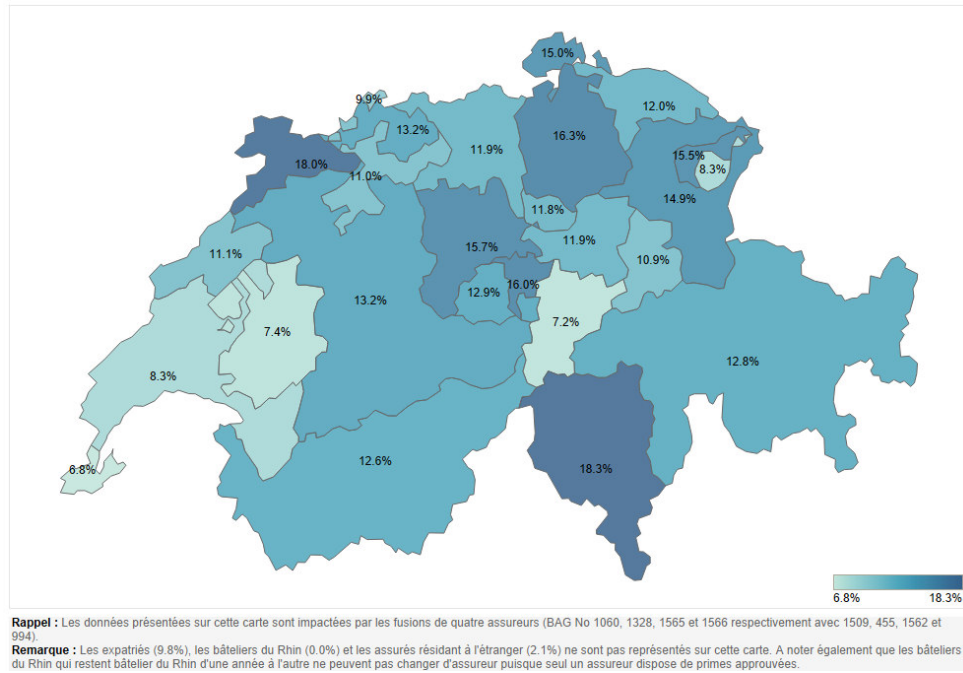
15.0%
9.9%
12.0%
13.2%
11.9%
16.3%
18.0%
15.5%
8.3%
11.0%
14.9%
11.8%
15.7%
11.9%
11.1%
10.9%
16.0%
12.9%
13.2%
7.4%
7.2%
8.3%
12.8%
12.6%
18.3%
6.8%

6.8% 18.3%

**Rappel :** Les données présentées sur cette carte sont impactées par les fusions de quatre assureurs (BAG No 1060, 1328, 1565 et 1566 respectivement avec 1509, 455, 1562 et 994).
**Remarque :** Les expatriés (9.8%), les bâteliers du Rhin (0.0%) et les assurés résidant à l'étranger (2.1%) ne sont pas représentés sur cette carte. A noter également que les bâteliers du Rhin qui restent bâtelier du Rhin d'une année à l'autre ne peuvent pas changer d'assureur puisque seul un assureur dispose de primes approuvées.